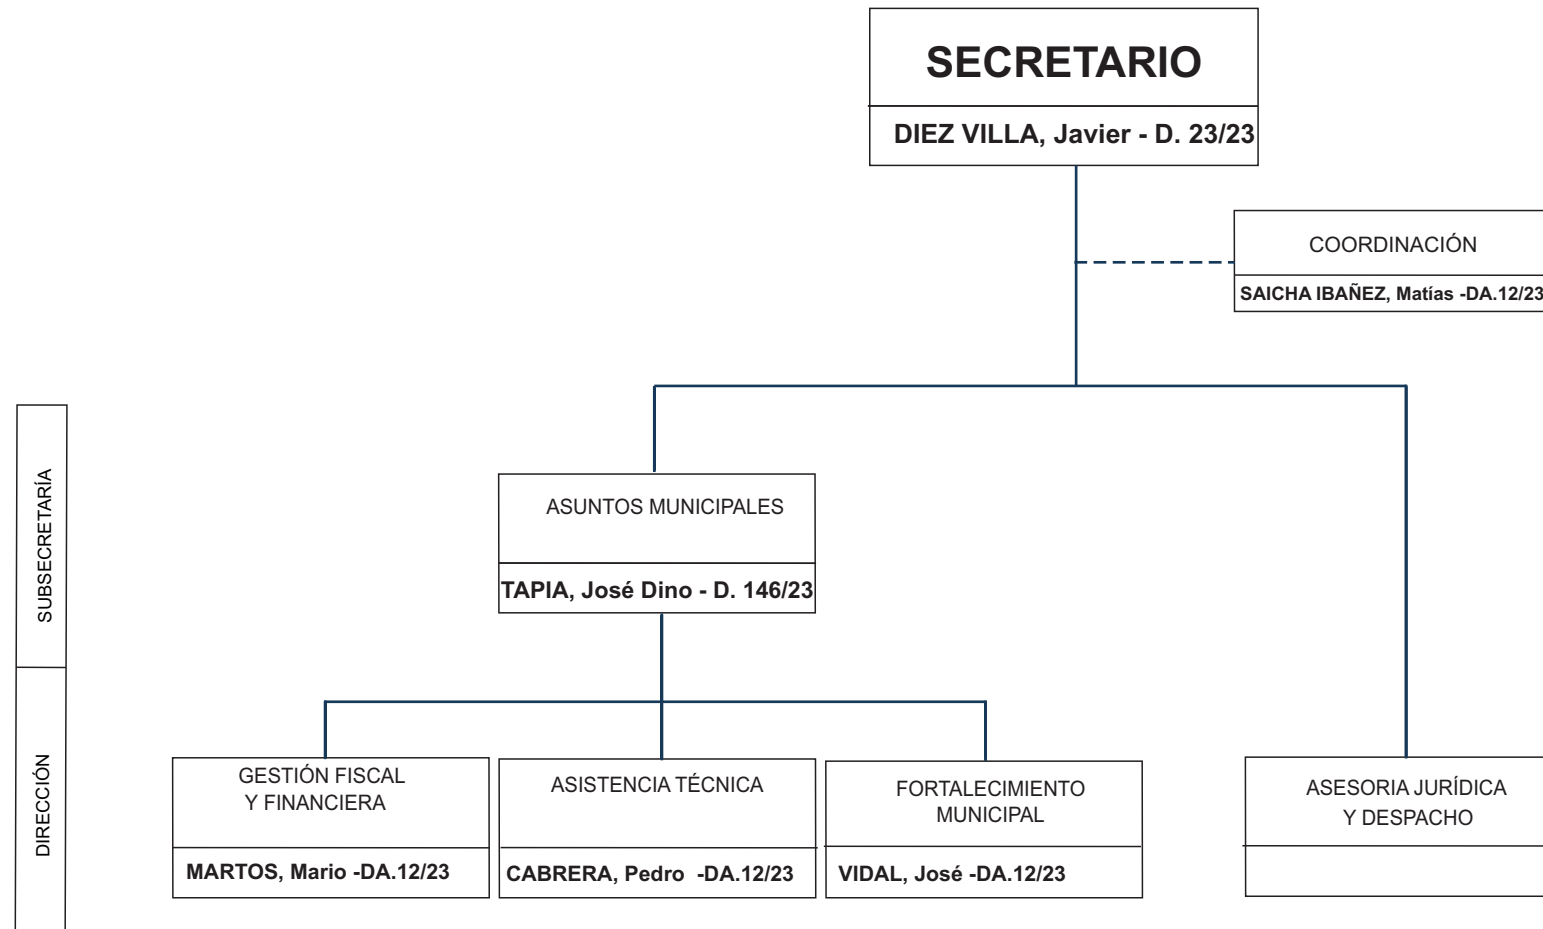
SECRETARIO

DIEZ VILLA, Javier - D. 23/23

COORDINACIÓN

SAICHA IBAÑEZ, Matías -DA.12/23

SUBSECRETARÍA

ASUNTOS MUNICIPALES

TAPIA, José Dino - D. 146/23

DIRECCIÓN

GESTIÓN FISCAL Y FINANCIERA

MARTOS, Mario -DA.12/23

ASISTENCIA TÉCNICA

CABRERA, Pedro -DA.12/23

FORTALECIMIENTO MUNICIPAL

VIDAL, José -DA.12/23

ASESORIA JURÍDICA Y DESPACHO